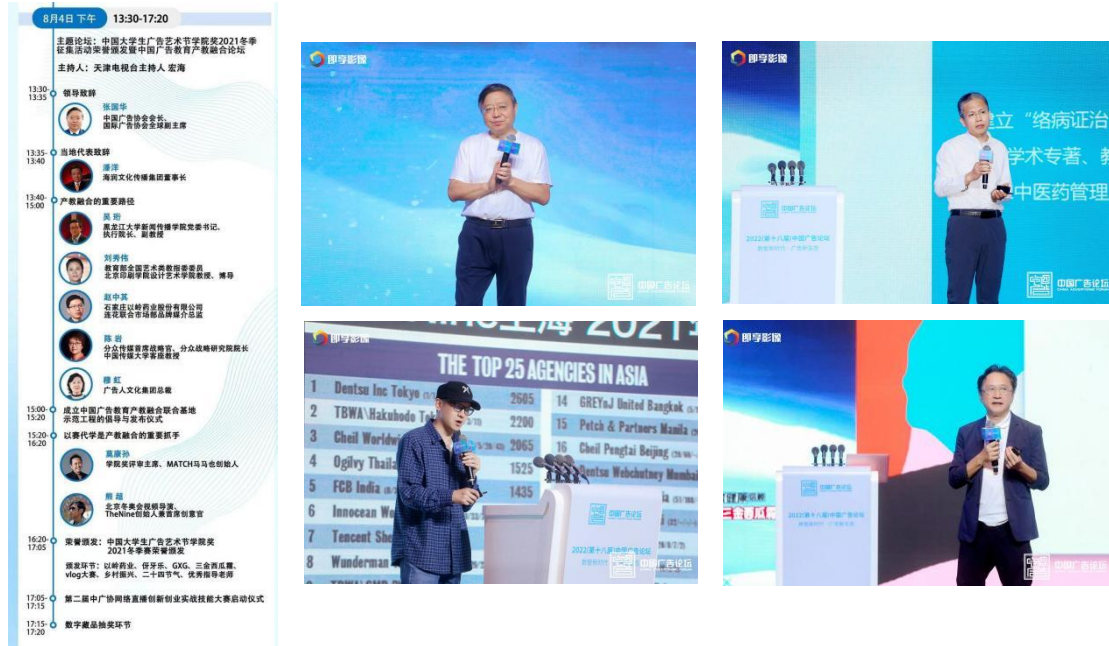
8月4日 下午 13:30-17:20

主题论坛：中国大学生广告艺术节学院奖2021冬季征集活动荣誉颁发暨中国广告教育产教融合论坛
主持人：天津电视台主持人 宏海

13:30-13:35 领导致辞
张国华
中国广告协会会长、国际广告协会全球副主席

13:35-13:40 当地代表致辞
潘洋
海润文化传播集团董事长

13:40-15:00 产教融合的重要路径
吴玢
黑龙江大学新闻传播学院党委书记、执行院长、副教授
刘秀伟
教育部全国艺术类教指委委员、北京印刷学院设计艺术学院教授、博导
赵中英
石家庄以岭药业股份有限公司连花联合市场部品牌媒介总监
陈岩
分众传媒首席战略官、分众战略研究院院长、中国传媒大学客座教授
穆虹
广告人文化集团总裁

15:00-15:20 成立中国广告教育产教融合联合基地示范工程的倡导与发布仪式

15:20-16:20 以赛代学是产教融合的重要抓手
莫康孙
学院奖评审主席、MATCH马马也创始人
熊超
北京冬奥会视频导演、TheNine创始人兼首席创意官

16:20-17:05 荣誉颁发：中国大学生广告艺术节学院奖2021年冬季荣誉颁发
颁发环节：以岭药业、伢牙乐、GXG、三金西瓜霜、vlog大赛、乡村振兴、二十四节气、优秀指导老师

17:05-17:15 第二届中广协网络直播创新创业实战技能大赛启动仪式

17:15-17:20 数字藏品抽奖环节

即享影像
中国广告论坛

即享影像
立"络病证治
学术专著、教
中医药管理
2022(第十八届)中国广告论坛
中国广告论坛

即享影像
上海 2021
THE TOP 25 AGENCIES IN ASIA
1 Dentsu Inc Tokyo 2605
2 TBWA\Hakuhodo To 2200
3 Cheil Worldw 2065
4 Ogilvy Thaila 1525
5 FCB India 1435
6 Innocean W
7 Tencent She
8 Wunderman
14 GREYnJ United Bangkok
15 Petch & Partners Manila
16 Cheil Pengtai Beijing
Dentsu Webchutney Mumbai
中国广告论坛
2022(第十八届)中国广告论坛

即享影像
2022(第十八届)中国广告论坛
中国广告论坛